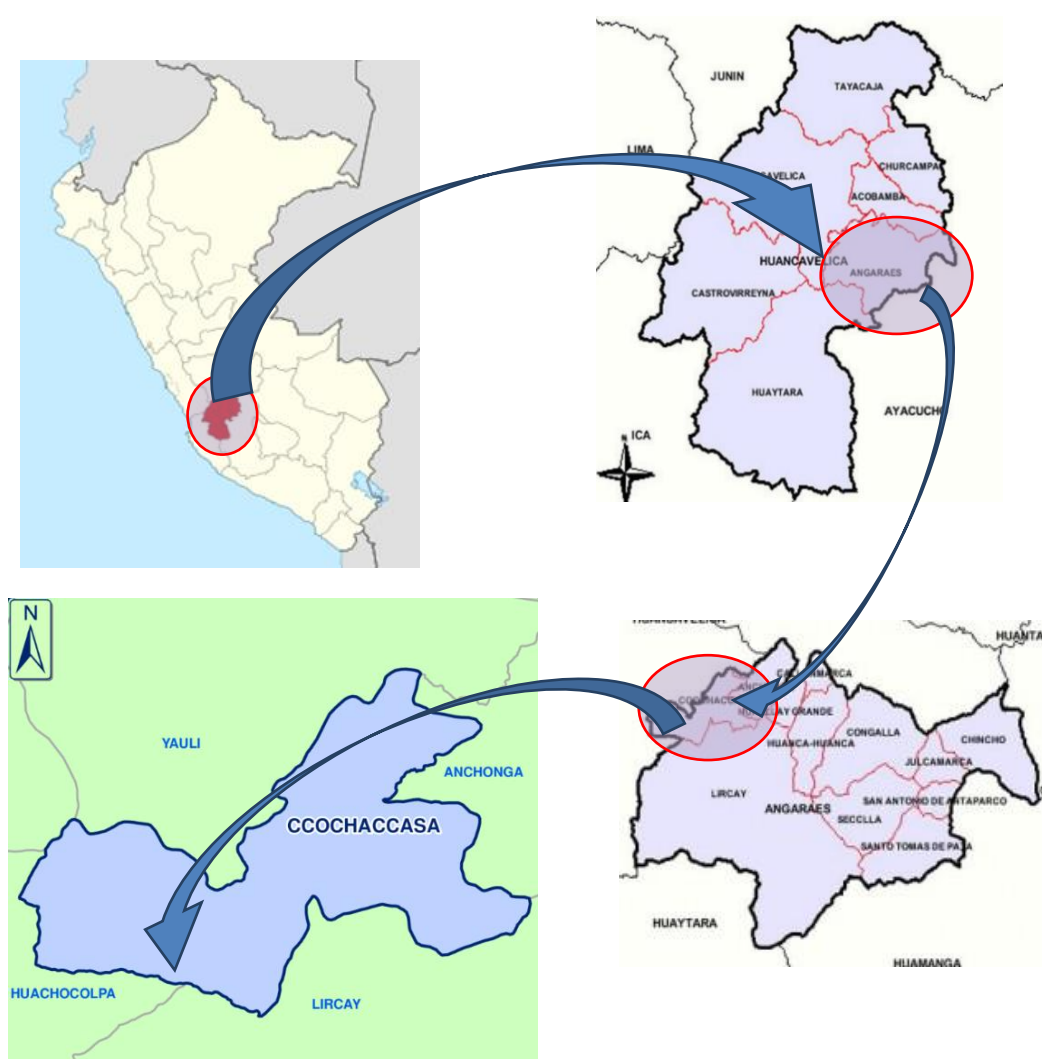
JUNIN
TAYACAJA
LIMA
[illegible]AVELICA
CHURCAMPA
ACOBAMBA
HUANCAVELICA
ANGARAES
CASTROVIRREYNA
HUAYTARA
AYACUCH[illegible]
ICA

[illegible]
HUANTA
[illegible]MARCA
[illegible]
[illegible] GRANDE
HUANCA-HUANCA
CONGALLA
CHINCHO
JULCAMARCA
LIRCAY
ANGARAES
SAN ANTONIO DE ANTAPARCO
SECCLLA
SANTO TOMAS DE PATA
HUAYTARA
HUAMANGA

N
YAULI
ANCHONGA
CCOCHACCASA
HUACHOCOLPA
LIRCAY